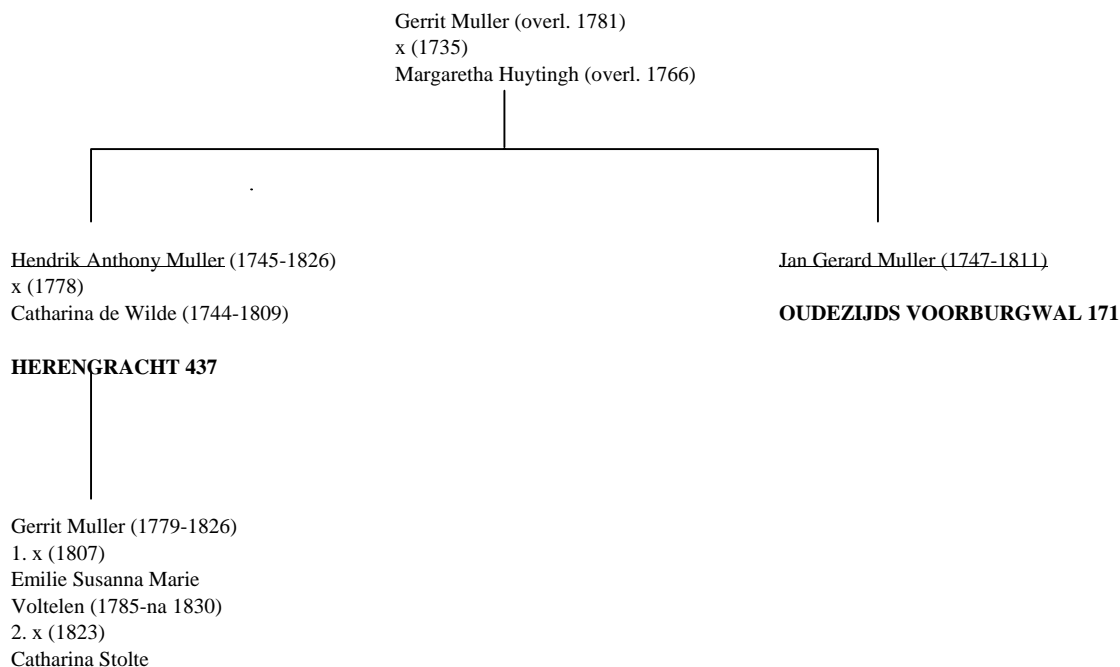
Gerrit Muller (overl. 1781)
x (1735)
Margaretha Huytingh (overl. 1766)

Hendrik Anthony Muller (1745-1826)
x (1778)
Catharina de Wilde (1744-1809)

**HERENGRACHT 437**

Gerrit Muller (1779-1826)
1. x (1807)
Emilie Susanna Marie Voltelen (1785-na 1830)
2. x (1823)
Catharina Stolte

Jan Gerard Muller (1747-1811)

**OUDEZIJDS VOORBURGWAL 171**